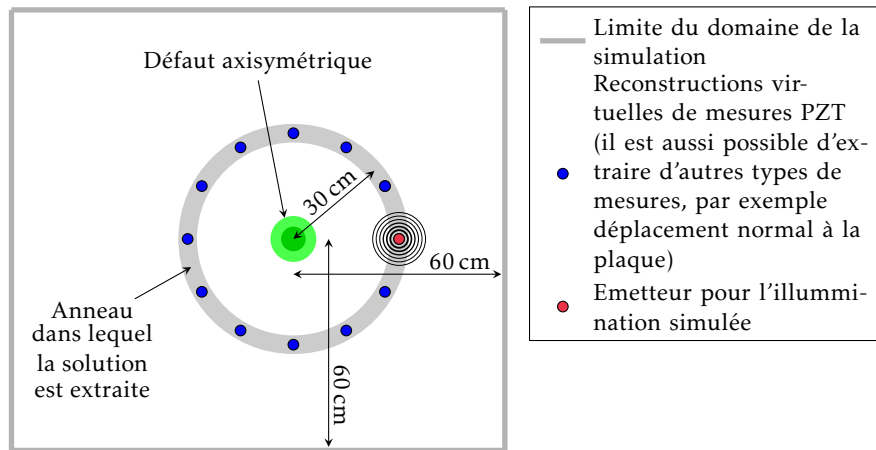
Défaut axisymétrique

30 cm

60 cm

Anneau dans lequel la solution est extraite

60 cm

Limite du domaine de la simulation

Reconstructions virtuelles de mesures PZT (il est aussi possible d'extraire d'autres types de mesures, par exemple déplacement normal à la plaque)

Emetteur pour l'illumination simulée